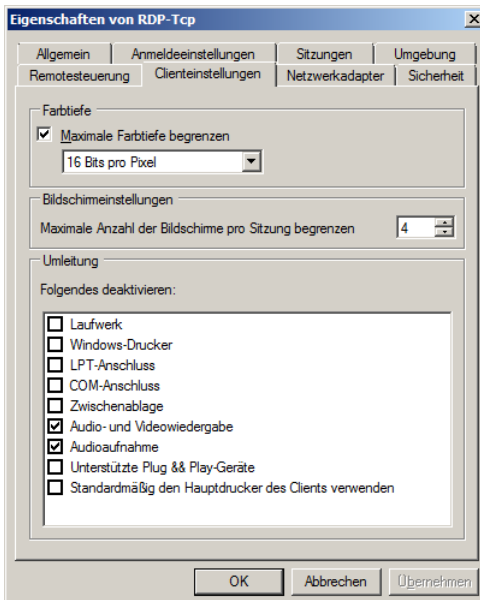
Eigenschaften von RDP-Tcp

Allgemein | Anmeldeeinstellungen | Sitzungen | Umgebung
Remotesteuerung | Clienteinstellungen | Netzwerkadapter | Sicherheit

Farbtiefe

☑ Maximale Farbtiefe begrenzen

16 Bits pro Pixel

Bildschirmeinstellungen

Maximale Anzahl der Bildschirme pro Sitzung begrenzen 4

Umleitung

Folgendes deaktivieren:

☐ Laufwerk
☐ Windows-Drucker
☐ LPT-Anschluss
☐ COM-Anschluss
☐ Zwischenablage
☑ Audio- und Videowiedergabe
☑ Audioaufnahme
☐ Unterstützte Plug && Play-Geräte
☐ Standardmäßig den Hauptdrucker des Clients verwenden

OK | Abbrechen | Übernehmen